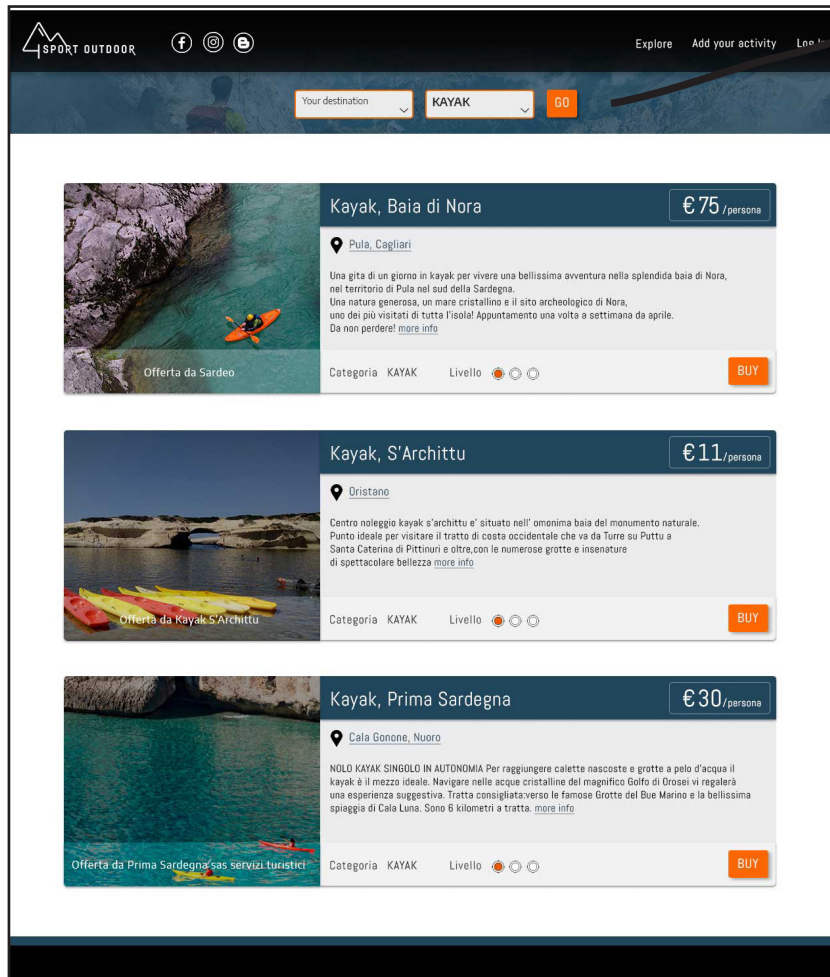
4SPORT OUTDOOR

Explore Add your activity Log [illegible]

Your destination
KAYAK
GO

Kayak, Baia di Nora
€75 /persona
Pula, Cagliari
Una gita di un giorno in kayak per vivere una bellissima avventura nella splendida baia di Nora, nel territorio di Pula nel sud della Sardegna.
Una natura generosa, un mare cristallino e il sito archeologico di Nora, uno dei più visitati di tutta l'isola! Appuntamento una volta a settimana da aprile.
Da non perdere! more info
Offerta da Sardeo
Categoria KAYAK Livello
BUY

Kayak, S'Archittu
€11/persona
Oristano
Centro noleggio kayak s'architt u e' situato nell' omonima baia del monumento naturale.
Punto ideale per visitare il tratto di costa occidentale che va da Turre su Puttu a Santa Caterina di Pittinuri e oltre,con le numerose grotte e insenature di spettacolare bellezza more info
Offerta da Kayak S'Archittu
Categoria KAYAK Livello
BUY

Kayak, Prima Sardegna
€30/persona
Cala Gonone, Nuoro
NOLO KAYAK SINGOLO IN AUTONOMIA Per raggiungere calette nascoste e grotte a pelo d'acqua il kayak è il mezzo ideale. Navigare nelle acque cristalline del magnifico Golfo di Orosei vi regalerà una esperienza suggestiva. Tratta consigliata:verso le famose Grotte del Bue Marino e la bellissima spiaggia di Cala Luna. Sono 6 kilometri a tratta. more info
Offerta da Prima Sardegna sas servizi turistici
Categoria KAYAK Livello
BUY